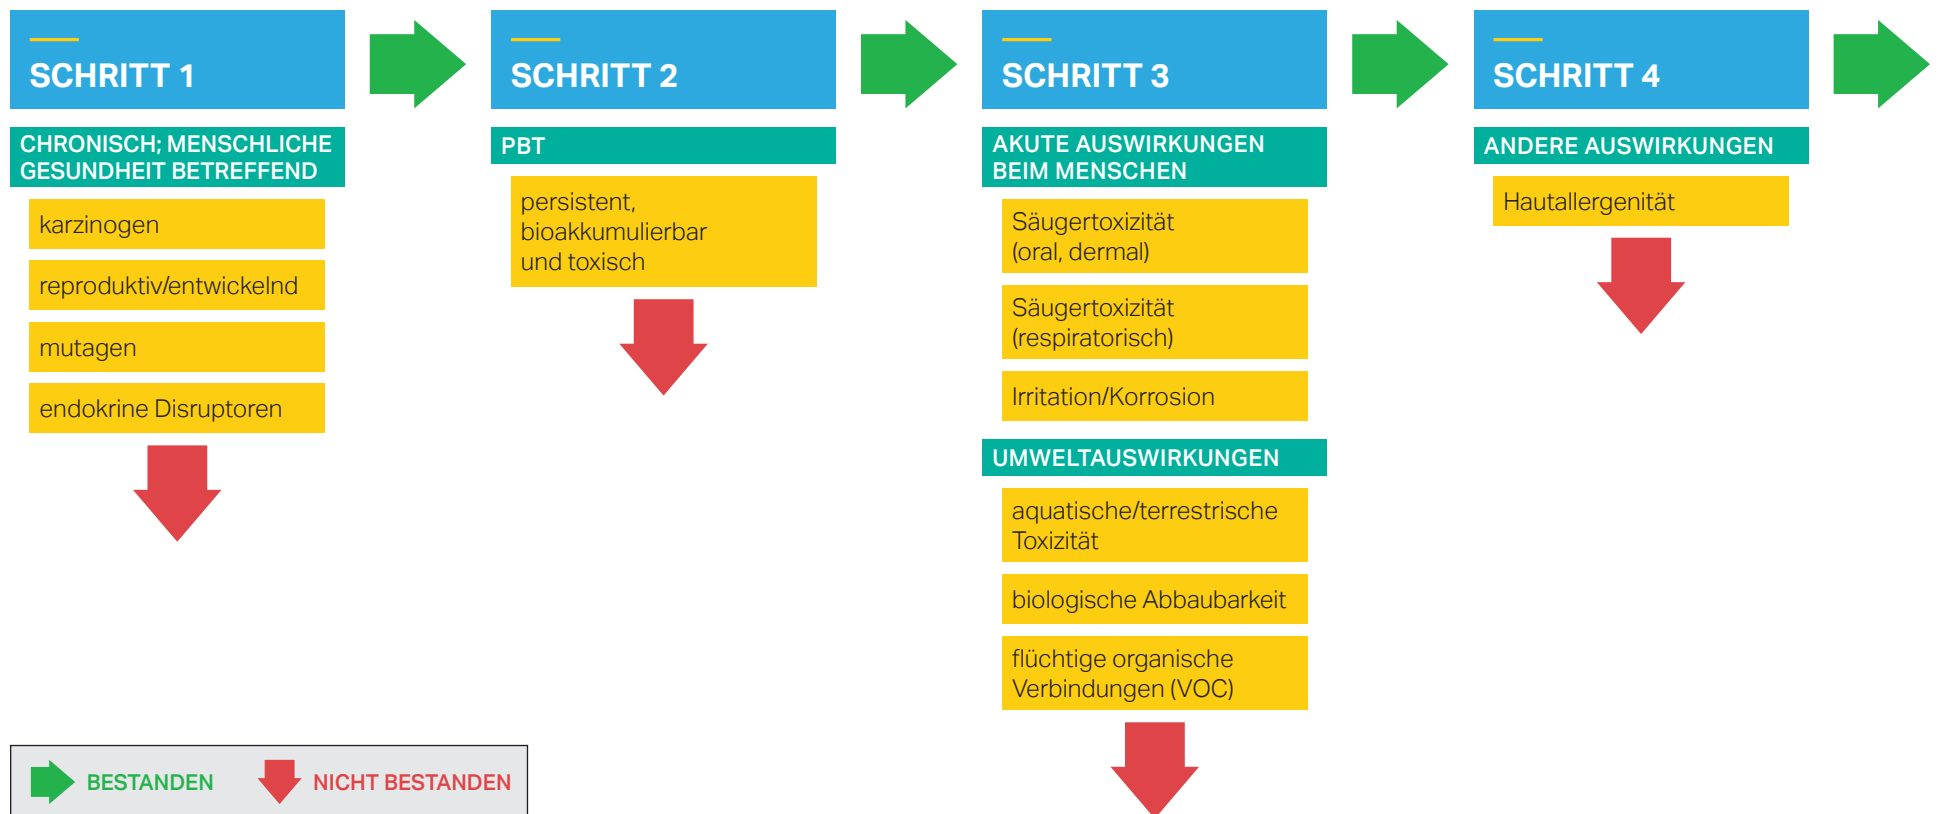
SCHRITT 1

CHRONISCH; MENSCHLICHE GESUNDHEIT BETREFFEND

karzinogen

reproduktiv/entwickelnd

mutagen

endokrine Disruptoren

SCHRITT 2

PBT

persistent, bioakkumulierbar und toxisch

SCHRITT 3

AKUTE AUSWIRKUNGEN BEIM MENSCHEN

Säugertoxizität (oral, dermal)

Säugertoxizität (respiratorisch)

Irritation/Korrosion

UMWELTAUSWIRKUNGEN

aquatische/terrestrische Toxizität

biologische Abbaubarkeit

flüchtige organische Verbindungen (VOC)

SCHRITT 4

ANDERE AUSWIRKUNGEN

Hautallergenität

BESTANDEN

NICHT BESTANDEN